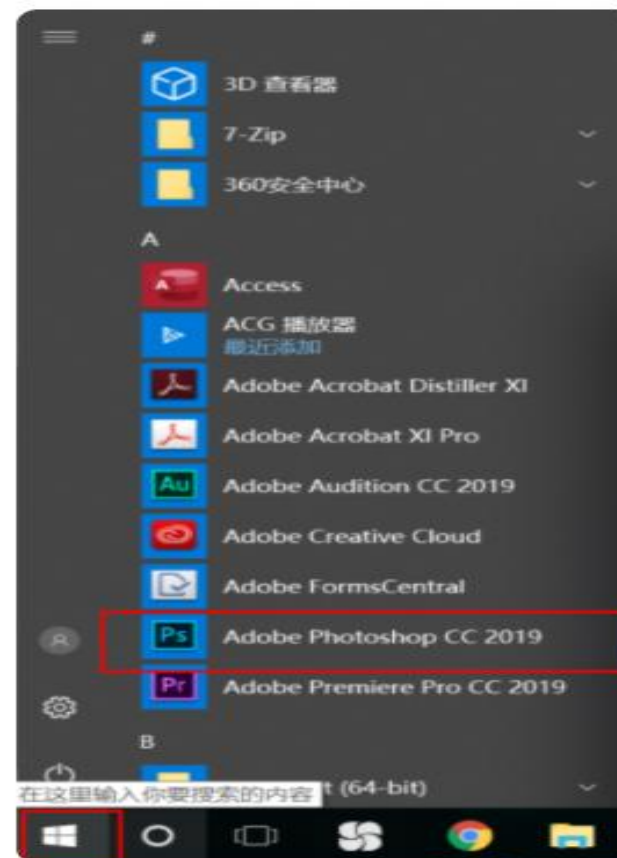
#

3D 查看器

7-Zip

360安全中心

A

Access

ACG 播放器
最近添加

Adobe Acrobat Distiller XI

Adobe Acrobat XI Pro

Au Adobe Audition CC 2019

Adobe Creative Cloud

Adobe FormsCentral

Ps Adobe Photoshop CC 2019

Pr Adobe Premiere Pro CC 2019

B

在这里输入你要搜索的内容 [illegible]t (64-bit)